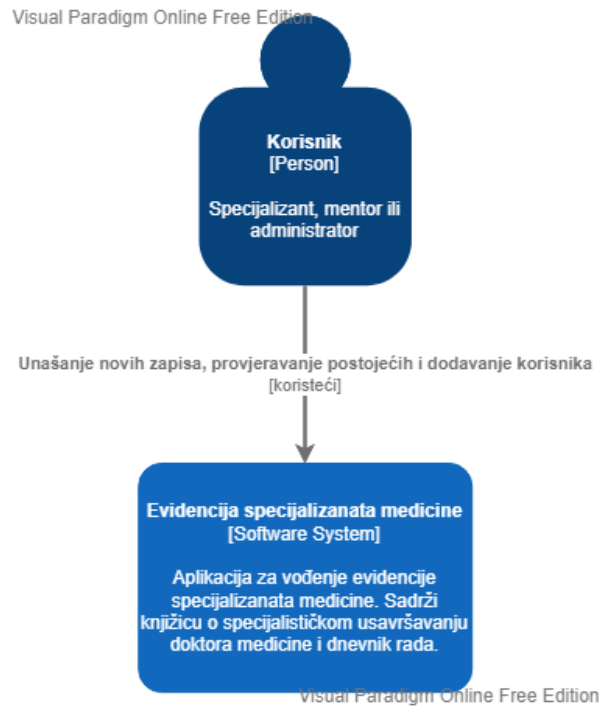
Visual Paradigm Online Free Edition

Korisnik
[Person]

Specijalizant, mentor ili administrator

Unašanje novih zapisa, provjeravanje postojećih i dodavanje korisnika
[koristeći]

Evidencija specijalizanata medicine
[Software System]

Aplikacija za vođenje evidencije specijalizanata medicine. Sadrži knjižicu o specijalističkom usavršavanju doktora medicine i dnevnik rada.

Visual Paradigm Online Free Edition